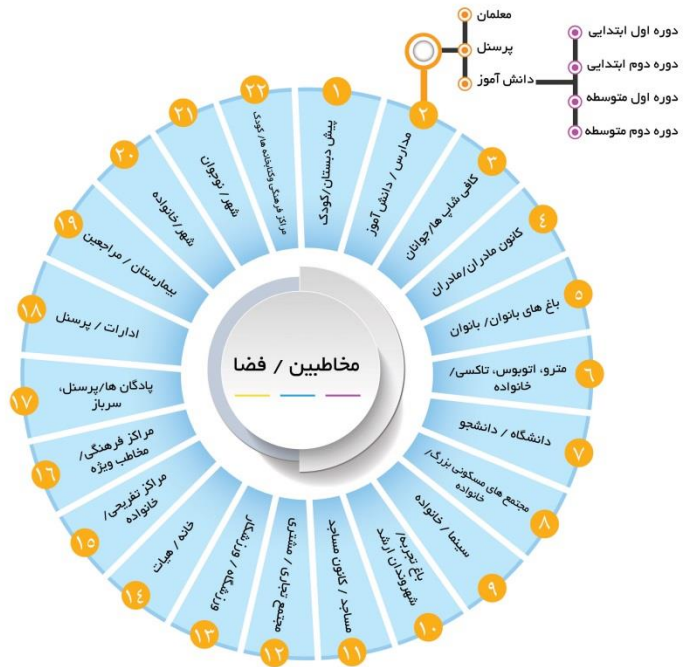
معلمان
پرسنل
دانش آموز
دوره اول ابتدایی
دوره دوم ابتدایی
دوره اول متوسطه
دوره دوم متوسطه

مخاطبین / فضا

۱ پیش دبستان/کودک
۲ مدارس / دانش آموز
۳ کافی شاپ ها/جوانان
۴ کانون مادران/مادران
۵ باغ های بانوان/ بانوان
۶ مترو، اتوبوس، تاکسی/ خانواده
۷ دانشگاه / دانشجو
۸ مجتمع های مسکونی بزرگ/ خانواده
۹ سینما / خانواده
۱۰ باغ تجربه/ شهروندان ارشد
۱۱ مساجد / کانون مساجد
۱۲ مجتمع تجاری/ مشتری
۱۳ کارخانه/ کارگر
۱۴ خانه / هیئت
۱۵ مراکز تفریحی/ خانواده
۱۶ مراکز فرهنگی/ مخاطب ویژه
۱۷ پادگان ها/پرسنل، سرباز
۱۸ ادارات / پرسنل
۱۹ بیمارستان / مراجعین
۲۰ شهر/ خانواده
۲۱ شهر/ نوجوان
۲۲ مراکز فرهنگی وکتابخانه ها/ کودک